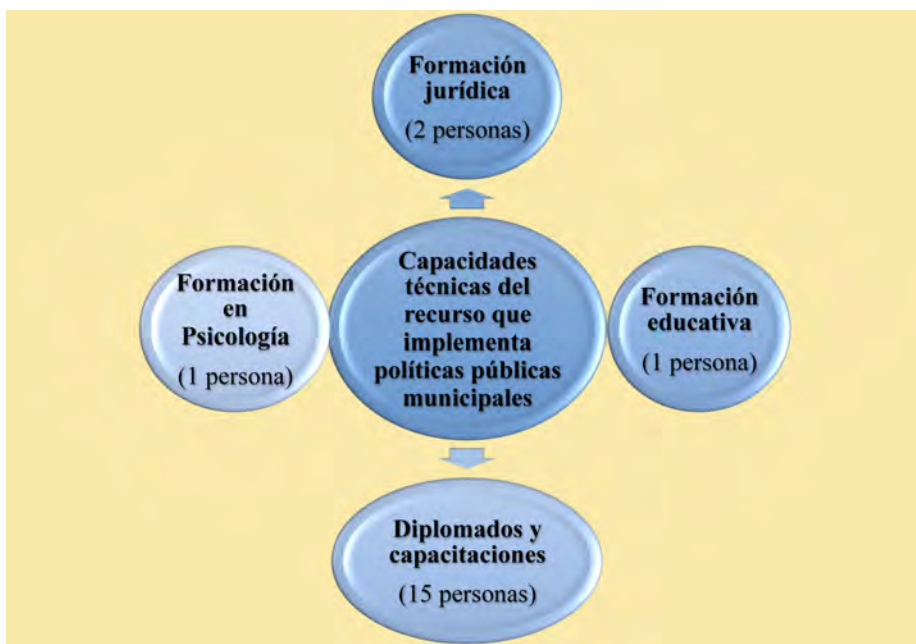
Formación jurídica
(2 personas)

Formación en Psicología
(1 persona)

Capacidades técnicas del recurso que implementa políticas públicas municipales

Formación educativa
(1 persona)

Diplomados y capacitaciones
(15 personas)